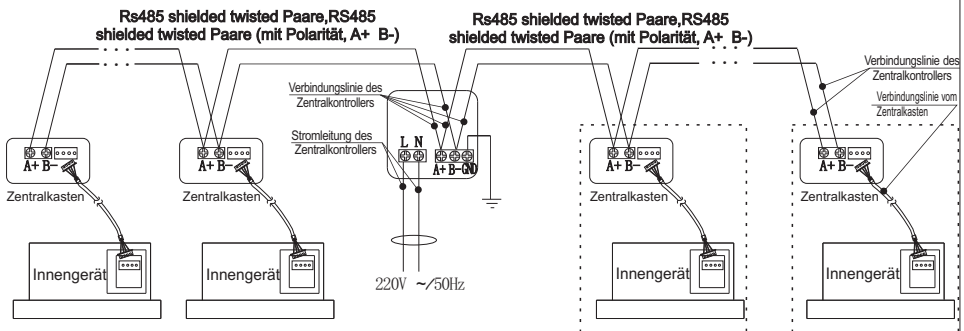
Rs485 shielded twisted Paare,RS485 shielded twisted Paare (mit Polarität, A+ B-)

Rs485 shielded twisted Paare,RS485 shielded twisted Paare (mit Polarität, A+ B-)

Verbindungslinie des Zentralkontrollers

Stromleitung des Zentralkontrollers

L N

A+ B- GND

Verbindungslinie des Zentralkontrollers

Verbindungslinie vom Zentralkasten

A+ B-

A+ B-

A+ B-

A+ B-

Zentralkasten

Zentralkasten

Zentralkasten

Zentralkasten

Innengerät

Innengerät

Innengerät

Innengerät

220V ~/50Hz